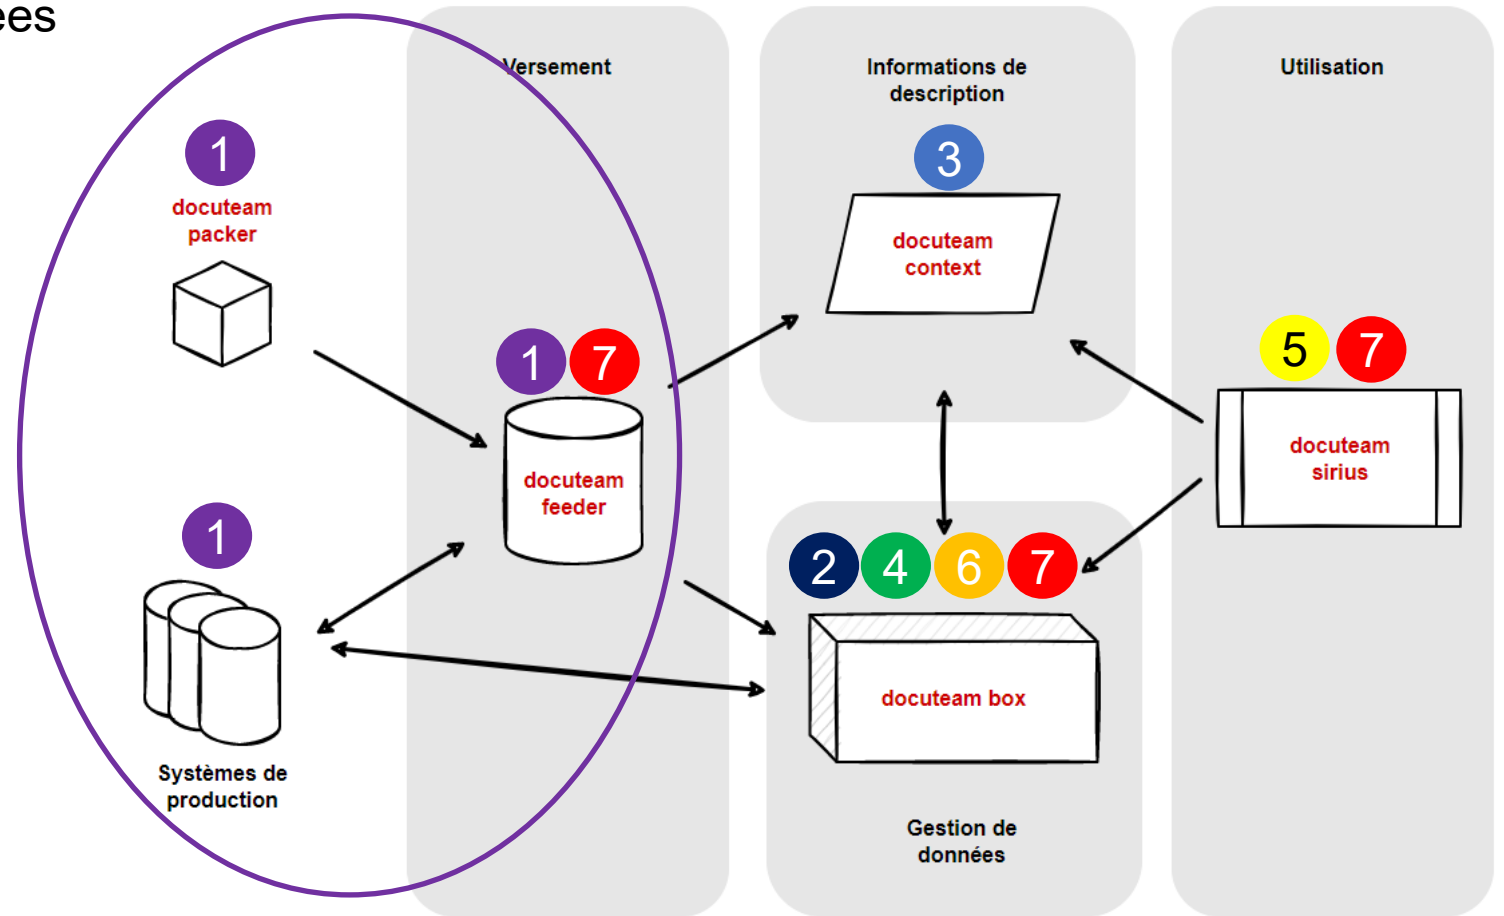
ées

Versement

Informations de description

Utilisation

1
docuteam packer

3
docuteam context

1 7
docuteam feeder

5 7
docuteam sirius

1

2 4 6 7

docuteam box

Systèmes de production

Gestion de données